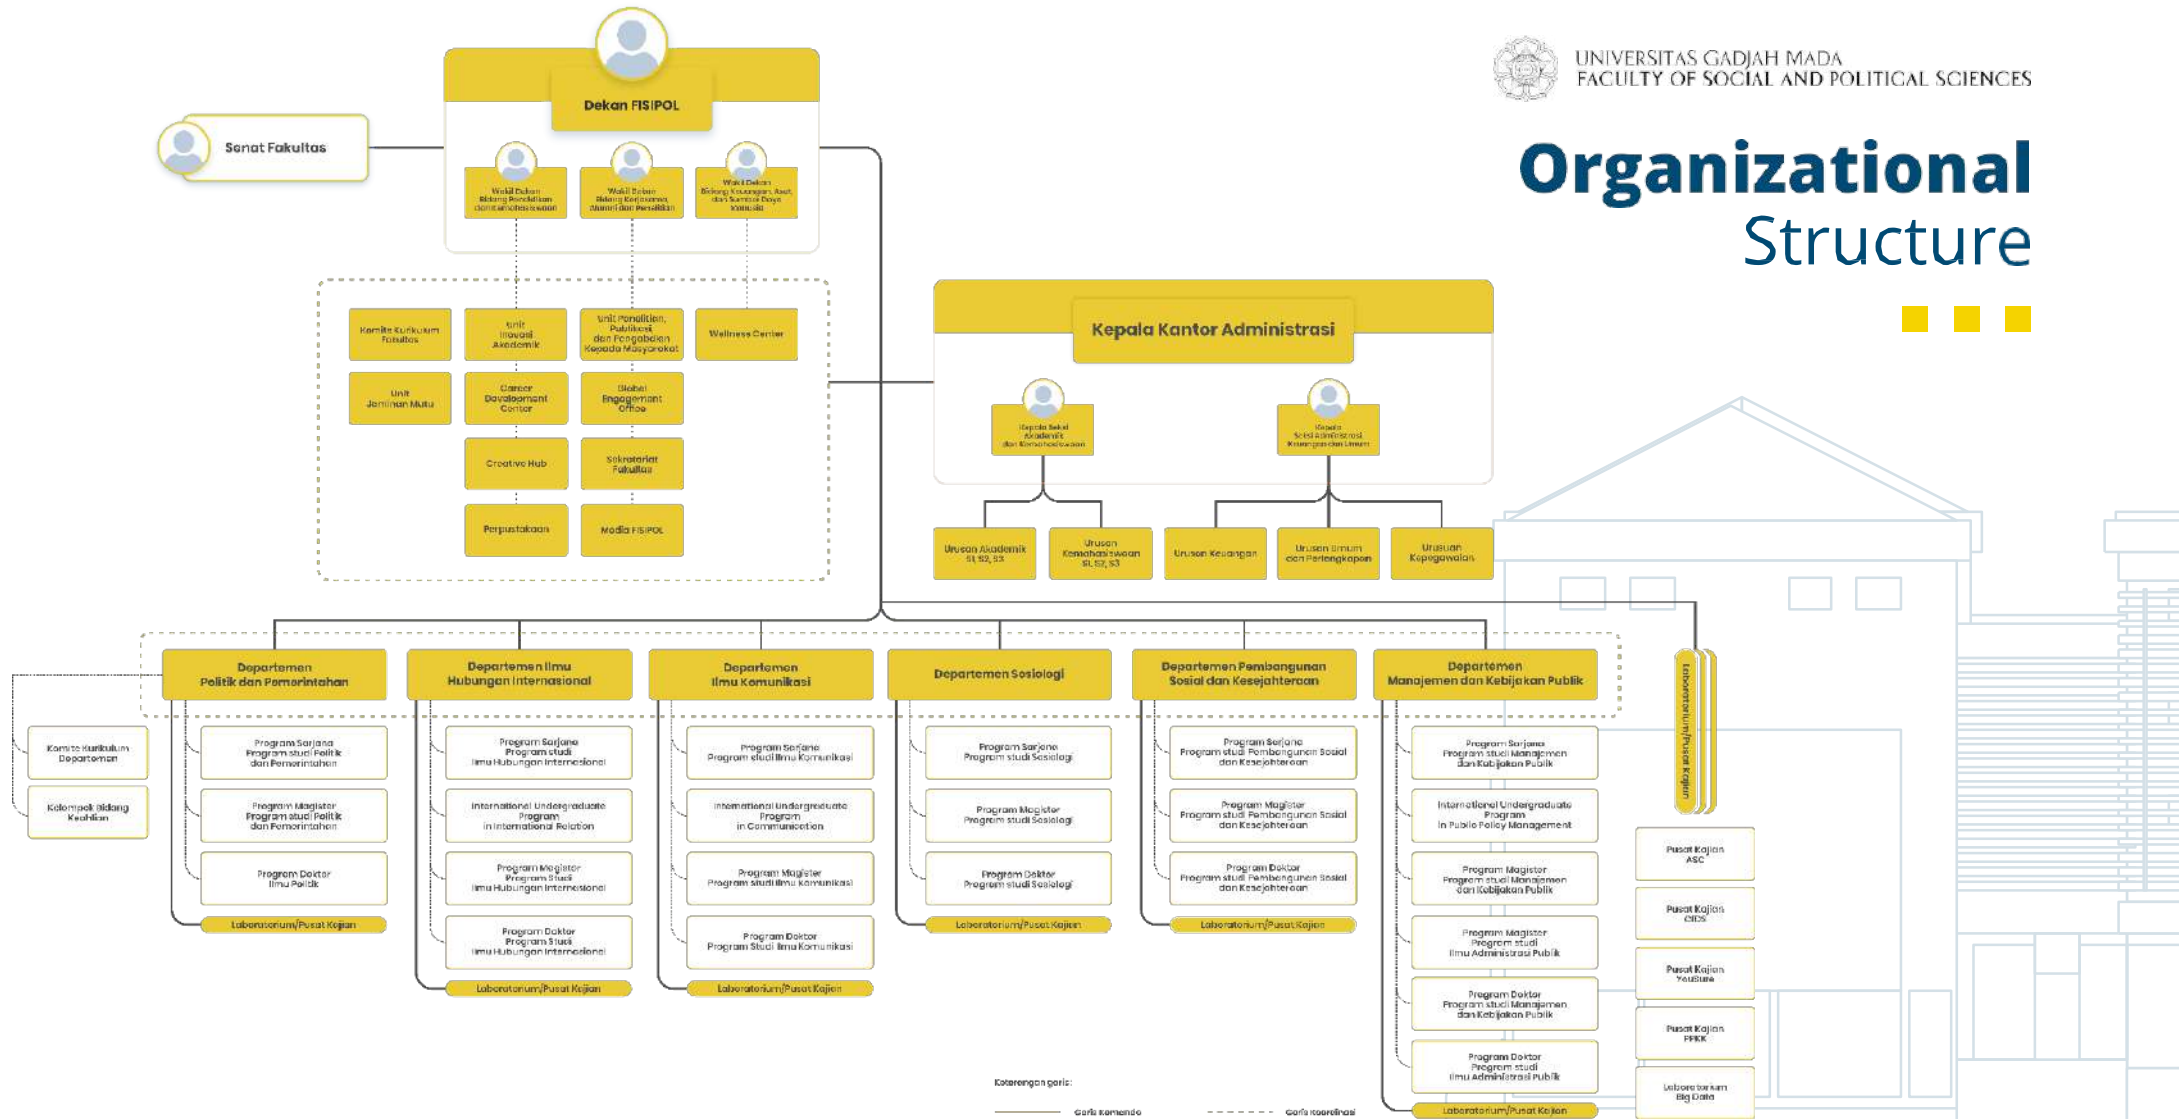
UNIVERSITAS GADJAH MADA
FACULTY OF SOCIAL AND POLITICAL SCIENCES

Organizational Structure

Dekan FISIPOL

Senat Fakultas

Wakil Dekan Bidang Pendidikan dan Kemahasiswaan

Wakil Dekan Bidang Kerjasama, Alumni dan Penelitian

Wakil Dekan Bidang Keuangan, Aset, dan Sumber Daya Manusia

Komite Kurikulum Fakultas

Unit Inovasi Akademik

Unit Penelitian, Publikasi dan Pengabdian Kepada Masyarakat

Wellness Center

Unit Jaminan Mutu

Career Development Center

Global Engagement Office

Creative Hub

Sekretariat Fakultas

Perpustakaan

Media FISIPOL

Kepala Kantor Administrasi

Kepala Seksi Akademik dan Kemahasiswaan

Kepala Seksi Administrasi Keuangan dan Umum

Urusan Akademik S1, S2, S3

Urusan Kemahasiswaan S1, S2, S3

Urusan Keuangan

Urusan Umum dan Perlengkapan

Urusan Kepegawaian

Departemen Politik dan Pemerintahan

Departemen Ilmu Hubungan Internasional

Departemen Ilmu Komunikasi

Departemen Sosiologi

Departemen Pembangunan Sosial dan Kesejahteraan

Departemen Manajemen dan Kebijakan Publik

Laboratorium/Pusat Kajian

Komite Kurikulum Departemen

Kelompok Bidang Keahlian

Program Sarjana Program studi Politik dan Pemerintahan

Program Magister Program studi Politik dan Pemerintahan

Program Doktor Ilmu Politik

Laboratorium/Pusat Kajian

Program Sarjana Program studi Ilmu Hubungan Internasional

International Undergraduate Program in International Relation

Program Magister Program Studi Ilmu Hubungan Internasional

Program Doktor Program Studi Ilmu Hubungan Internasional

Laboratorium/Pusat Kajian

Program Sarjana Program studi Ilmu Komunikasi

International Undergraduate Program in Communication

Program Magister Program studi Ilmu Komunikasi

Program Doktor Program Studi Ilmu Komunikasi

Laboratorium/Pusat Kajian

Program Sarjana Program studi Sosiologi

Program Magister Program studi Sosiologi

Program Doktor Program studi Sosiologi

Laboratorium/Pusat Kajian

Program Sarjana Program studi Pembangunan Sosial dan Kesejahteraan

Program Magister Program studi Pembangunan Sosial dan Kesejahteraan

Program Doktor Program studi Pembangunan Sosial dan Kesejahteraan

Laboratorium/Pusat Kajian

Program Sarjana Program studi Manajemen dan Kebijakan Publik

International Undergraduate Program in Public Policy Management

Program Magister Program studi Manajemen dan Kebijakan Publik

Program Magister Program studi Ilmu Administrasi Publik

Program Doktor Program studi Manajemen dan Kebijakan Publik

Program Doktor Program studi Ilmu Administrasi Publik

Laboratorium/Pusat Kajian

Laboratorium/Pusat Kajian

Pusat Kajian ASC

Pusat Kajian CfDS

Pusat Kajian YouSure

Pusat Kajian PPKK

Laboratorium Big Data

Keterangan garis:

Garis komando

Garis koordinasi